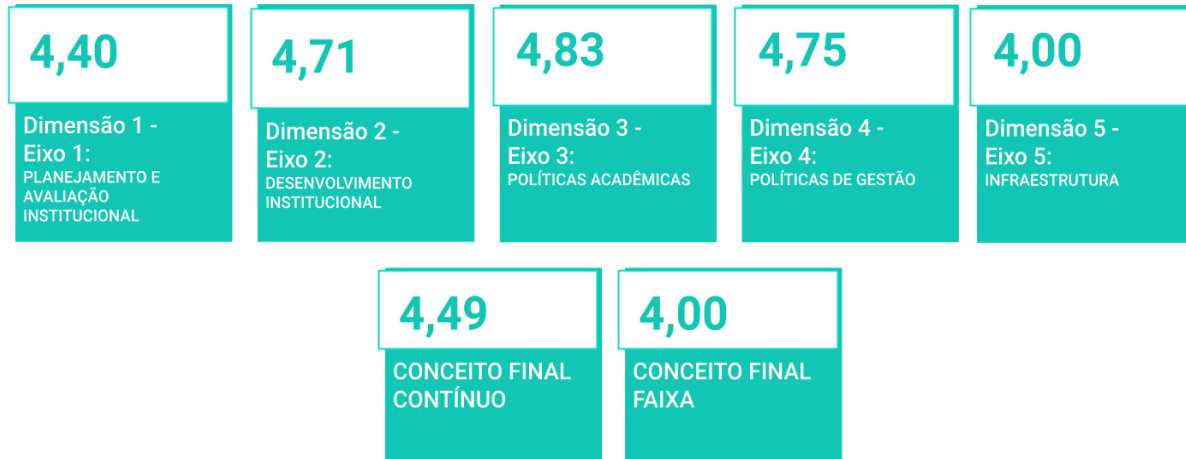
4,40

Dimensão 1 - Eixo 1:
PLANEJAMENTO E AVALIAÇÃO INSTITUCIONAL

4,71

Dimensão 2 - Eixo 2:
DESENVOLVIMENTO INSTITUCIONAL

4,83

Dimensão 3 - Eixo 3:
POLÍTICAS ACADÊMICAS

4,75

Dimensão 4 - Eixo 4:
POLÍTICAS DE GESTÃO

4,00

Dimensão 5 - Eixo 5:
INFRAESTRUTURA

4,49

CONCEITO FINAL CONTÍNUO

4,00

CONCEITO FINAL FAIXA